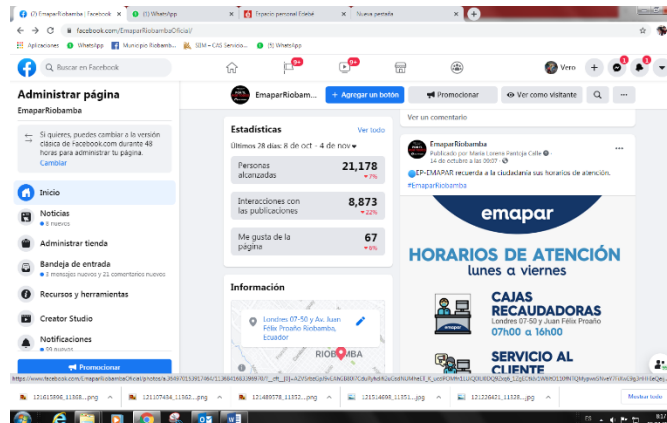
(2) EmaparRiobamba | Facebook × (1) WhatsApp × Espacio personal Edalé × Nueva pestaña ×

facebook.com/EmaparRiobambaOficial/

Aplicaciones WhatsApp Municipio Riobamb... SEM – CAS Servicio... (1) WhatsApp

Buscar en Facebook

9+ 9+

Vero

Administrar página
EmaparRiobamba

Si quieres, puedes cambiar a la versión clásica de Facebook.com durante 48 horas para administrar tu página.
Cambiar

Inicio

Noticias
● 8 nuevos

Administrar tienda

Bandeja de entrada
● 3 mensajes nuevos y 21 comentarios nuevos

Recursos y herramientas

Creator Studio

Notificaciones
● 99 nuevas

Promocionar

EmaparRiobamb...

+ Agregar un botón

Promocionar

Ver como visitante

Estadísticas
Ver todo

Últimos 28 días: 8 de oct - 4 de nov

| Personas alcanzadas | 21,178 ▾7% |
|---|---|
| Interacciones con las publicaciones | 8,873 ▾22% |
| Me gusta de la página | 67 ▾8% |

Información

Londres 07-50 y Av. Juan Félix Proaño Riobamba, Ecuador

RIOBAMBA

Ver un comentario

EmaparRiobamba
Publicado por María Lorena Pontiga Calle
14 de octubre a las 09:07

EP-EMAPAR recuerda a la ciudadanía sus horarios de atención.
#EmaparRiobamba

emapar

HORARIOS DE ATENCIÓN
lunes a viernes

CAJAS RECAUDADORAS
Londres 07-50 y Juan Félix Proaño
07h00 a 16h00

SERVICIO AL CLIENTE

https://www.facebook.com/EmaparRiobambaOficial/photos/a.354970153917464/1136841663368970/?__cft__[0]=AZVtqeCp9vC4NCB8X7Cau...

121658998_11308....jpg
121107458_11362....jpg
121489578_11332....jpg
121514698_11351....jpg
121226421_11326....jpg
Mostrar todo